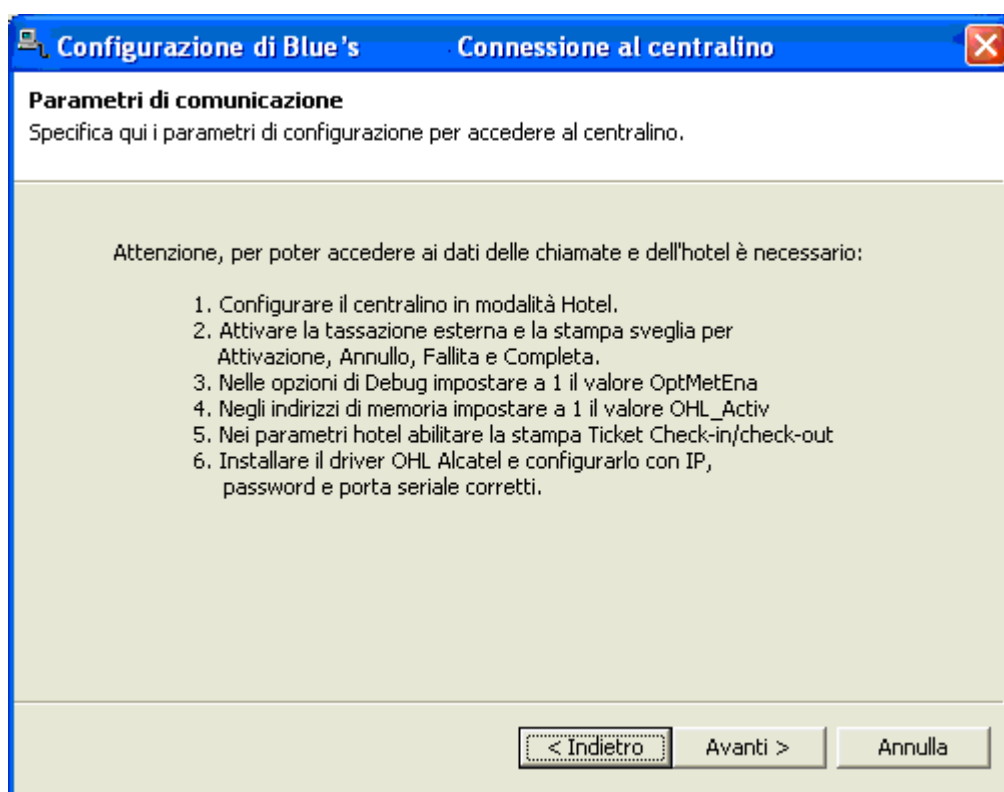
Configurazione di Blue's    Connessione al centralino

Parametri di comunicazione
Specifica qui i parametri di configurazione per accedere al centralino.

Attenzione, per poter accedere ai dati delle chiamate e dell'hotel è necessario:

1. Configurare il centralino in modalità Hotel.
2. Attivare la tassazione esterna e la stampa sveglia per Attivazione, Annullo, Fallita e Completa.
3. Nelle opzioni di Debug impostare a 1 il valore OptMetEna
4. Negli indirizzi di memoria impostare a 1 il valore OHL_Activ
5. Nei parametri hotel abilitare la stampa Ticket Check-in/check-out
6. Installare il driver OHL Alcatel e configurarlo con IP, password e porta seriale corretti.

< Indietro    Avanti >    Annulla